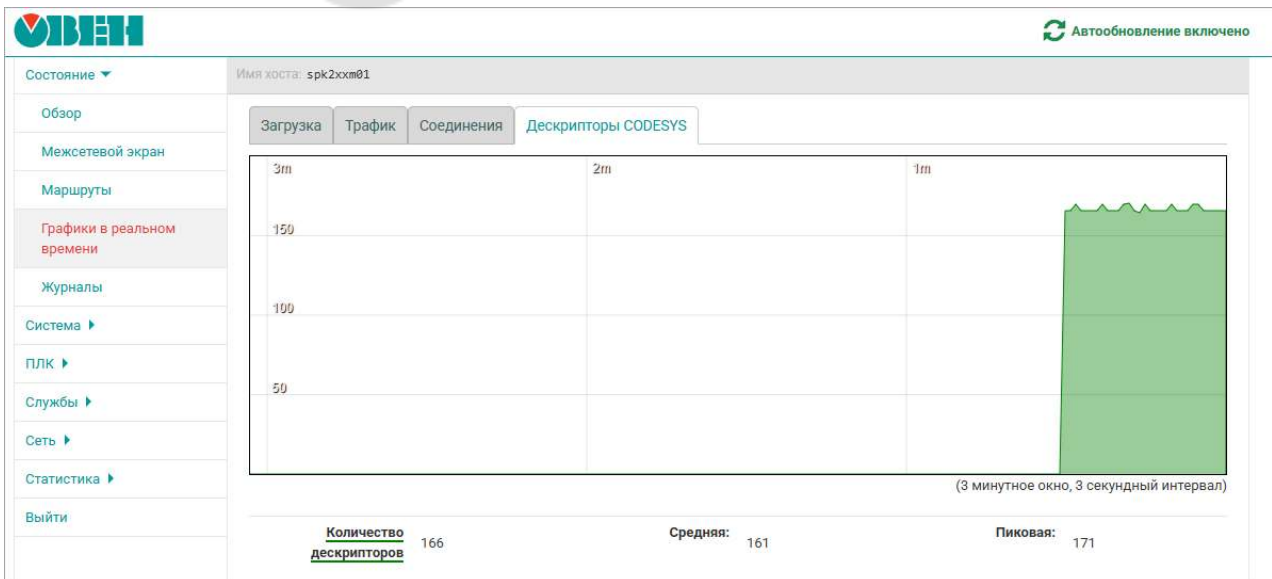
ОВЕН

Автообновление включено

Состояние ▼
Обзор
Межсетевой экран
Маршруты
Графики в реальном времени
Журналы
Система ▶
ПЛК ▶
Службы ▶
Сеть ▶
Статистика ▶
Выйти

Имя хоста: spk2xxm01

Загрузка | Трафик | Соединения | Дескрипторы CODESYS

3m
2m
1m
150
100
50

(3 минутное окно, 3 секундный интервал)

Количество дескрипторов 166
Средняя: 161
Пиковая: 171